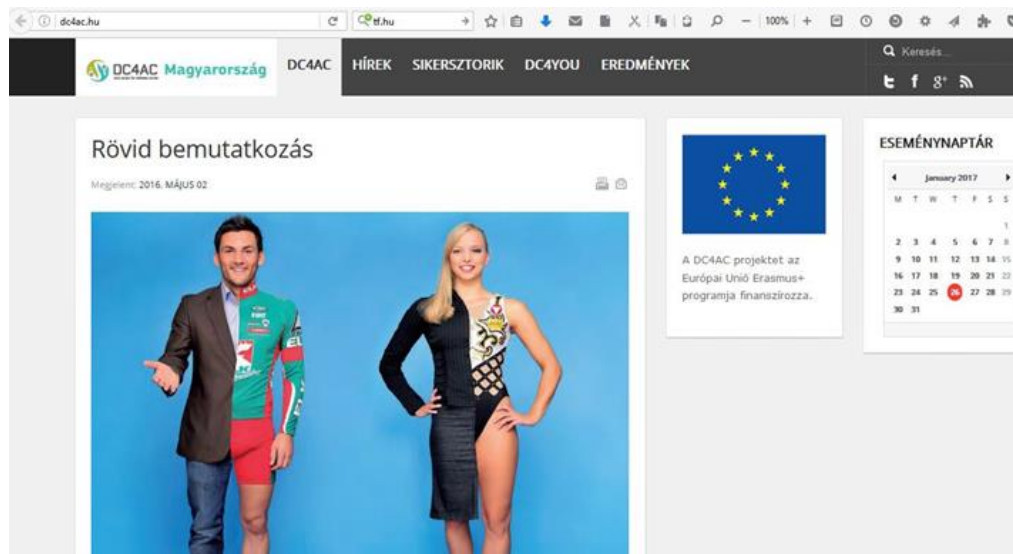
dc4ac.hu

tf.hu

100%

DC4AC Magyarország

DC4AC HÍREK SIKERSZTORIK DC4YOU EREDMÉNYEK

Keresés...

Rövid bemutatkozás

Megjelent: 2016. MÁJUS 02

A DC4AC projektet az Európai Unió Erasmus+ programja finanszírozza.

ESEMÉNYNAPTÁR

January 2017

| M | T | W | T | F | S | S |
|---|---|---|---|---|---|---|
| | | | | | | 1 |
| 2 | 3 | 4 | 5 | 6 | 7 | 8 |
| 9 | 10 | 11 | 12 | 13 | 14 | 15 |
| 16 | 17 | 18 | 19 | 20 | 21 | 22 |
| 23 | 24 | 25 | 26 | 27 | 28 | 29 |
| 30 | 31 | | | | | |